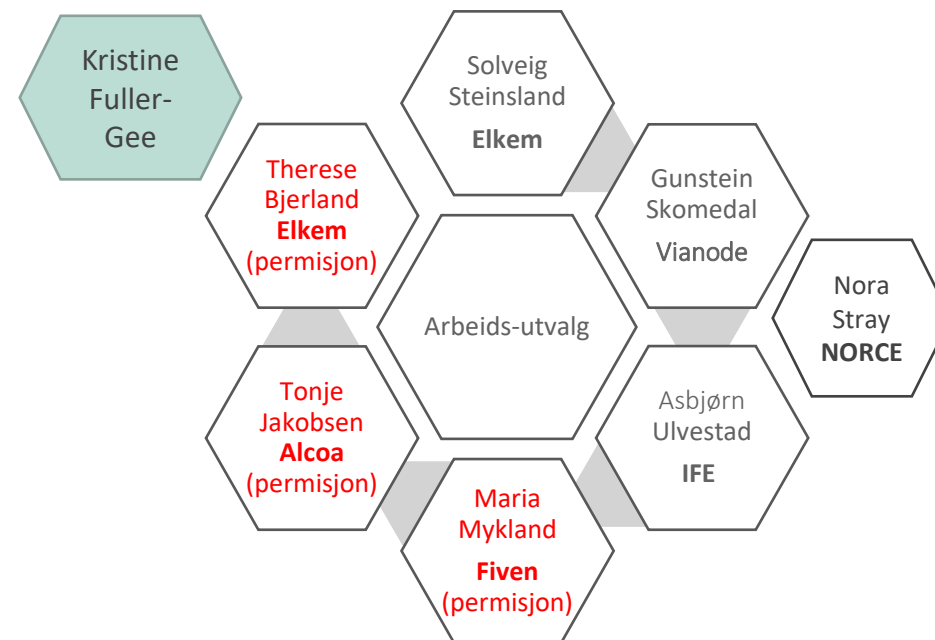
Kristine Fuller-Gee

Solveig Steinsland
**Elkem**

Therese Bjerland
**Elkem**
(permisjon)

Gunstein Skomedal
Vianode

Arbeids-utvalg

Nora Stray
**NORCE**

Tonje Jakobsen
**Alcoa**
(permisjon)

Asbjørn Ulvestad
**IFE**

Maria Mykland
**Fiven**
(permisjon)